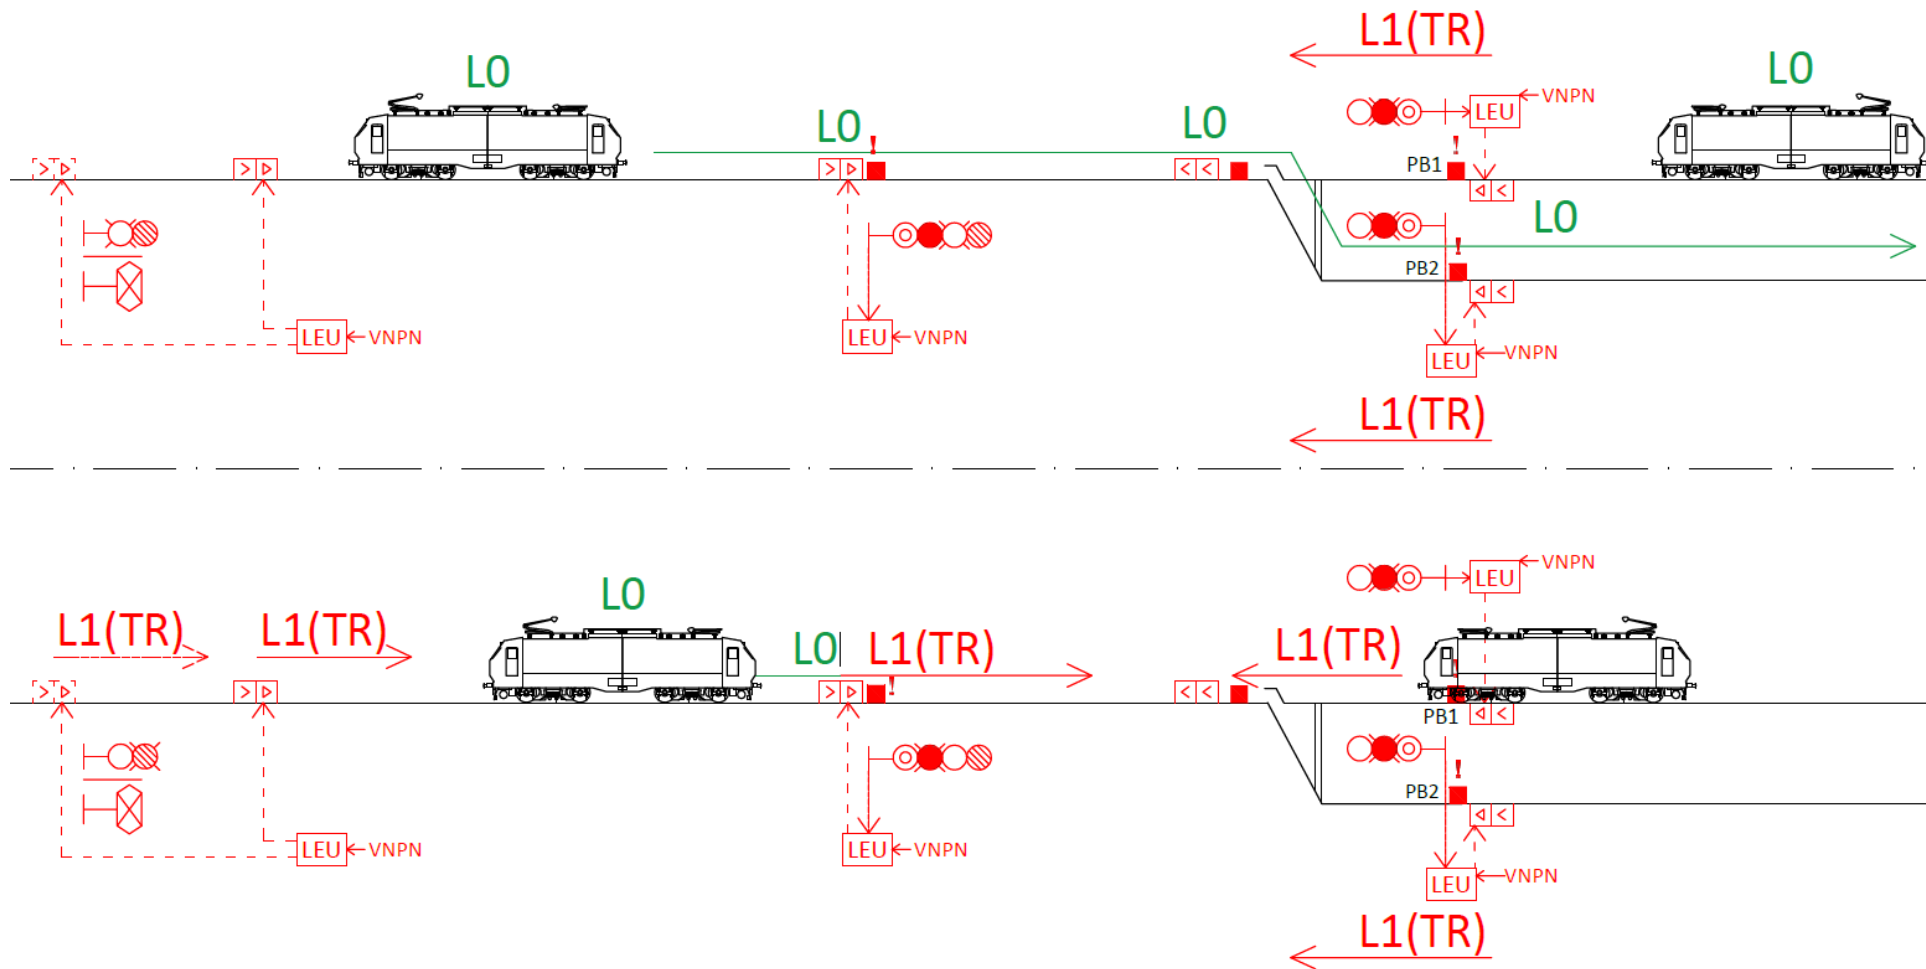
L1(TR)

LO

LO

LO

LEU

VNPN

LO

!

!

PB1

LO

!

PB2

LEU

VNPN

LEU

VNPN

LEU

VNPN

L1(TR)

LEU

VNPN

LO

L1(TR)

L1(TR)

LO

L1(TR)

L1(TR)

!

PB1

!

PB2

LEU

VNPN

LEU

VNPN

LEU

VNPN

L1(TR)